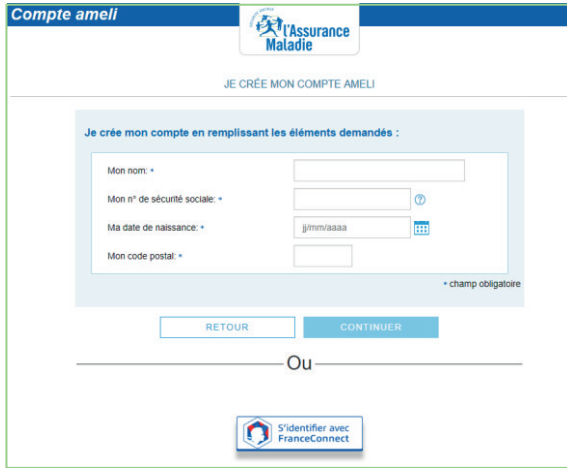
Compte ameli

l'Assurance Maladie

JE CRÉE MON COMPTE AMELI

Je crée mon compte en remplissant les éléments demandés :

Mon nom: •

Mon n° de sécurité sociale: •

Ma date de naissance: •

jj/mm/aaaa

Mon code postal: •

• champ obligatoire

RETOUR

CONTINUER

Ou

S'identifier avec FranceConnect